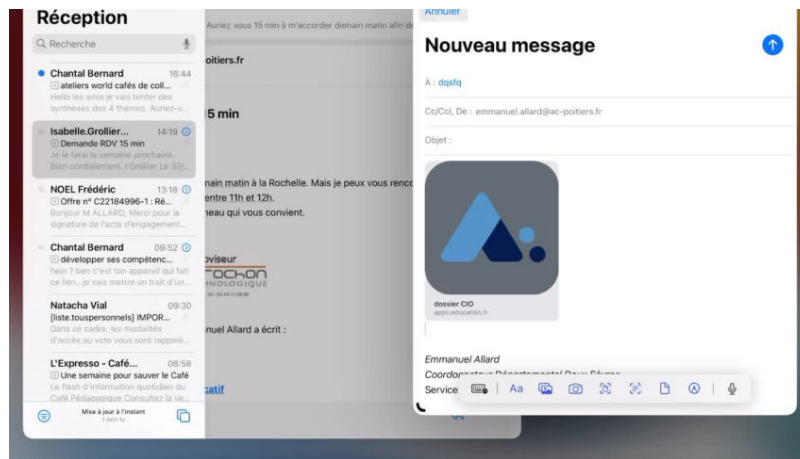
Réception

Recherche

Chantal Bernard 16:44
ateliers world cafés de coll...
Hello les amis je vais tenter des synthèses des 4 thèmes. Auriez-v...

Isabelle.Grollier... 14:19
Demande RDV 15 min
Je le ferai la semaine prochaine. Bien cordialement, I.Grollier Le 30/...

NOEL Frédéric 13:18
Offre n° C22184996-1 : Ré...
Bonjour M.ALLARD, Merci pour la signature de l'acte d'engagement...

Chantal Bernard 09:52
développer ses compétenc...
hein ? ben c'est ton appareil qui fait ce lien...je vais mettre un trait d'un...

Natacha Vial 09:30
[liste.touspersonnels] IMPOR...
Dans ce cadre, les modalités d'accès au votre sous sont rappelé...

L'Expresso - Café... 08:58
Une semaine pour sauver le Café
Le flash d'information quotidien du Café Pédagogique Consultez la ve...

Mise à jour à l'instant

Auriez vous 15 min à m'accorder demain matin afin de

oitiers.fr

15 min

nain matin à la Rochelle. Mais je peux vous renco
entre 11h et 12h.
eau qui vous convient.

oviseur
OCHON
NOLOGIQUE

nuel Allard a écrit :

catif

Annuler

Nouveau message

À : dqsfq

Cc/Cci, De : emmanuel.allard@ac-poitiers.fr

Objet :

dossier CIO
apps.education.fr

Emmanuel Allard
Coordonnateur Départemental Deux-Sèvres
Service

Aa